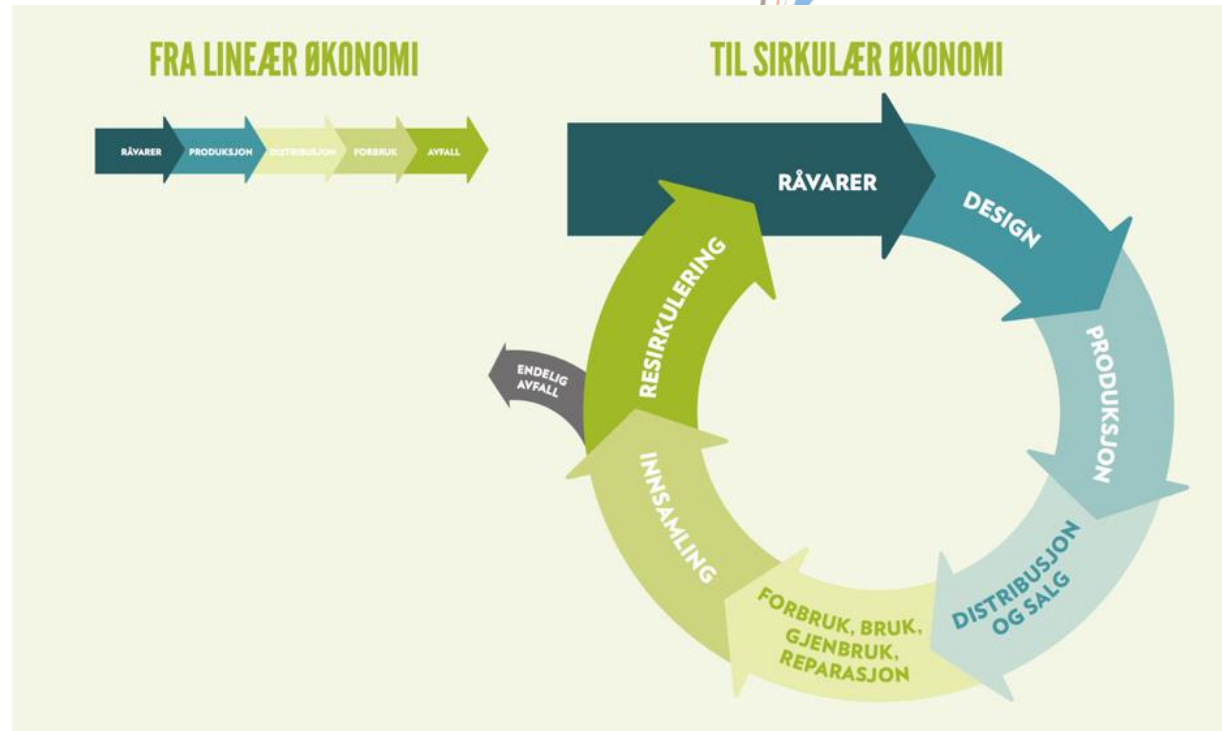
FRA LINEÆR ØKONOMI

RÅVARER PRODUKSJON DISTRIBUSJON FORBRUK AVFALL

TIL SIRKULÆR ØKONOMI

RÅVARER

DESIGN

PRODUKSJON

DISTRIBUSJON OG SALG

FORBRUK, BRUK, GJENBRUK, REPARASJON

INNSAMLING

RESIRKULERING

ENDELIG AVFALL